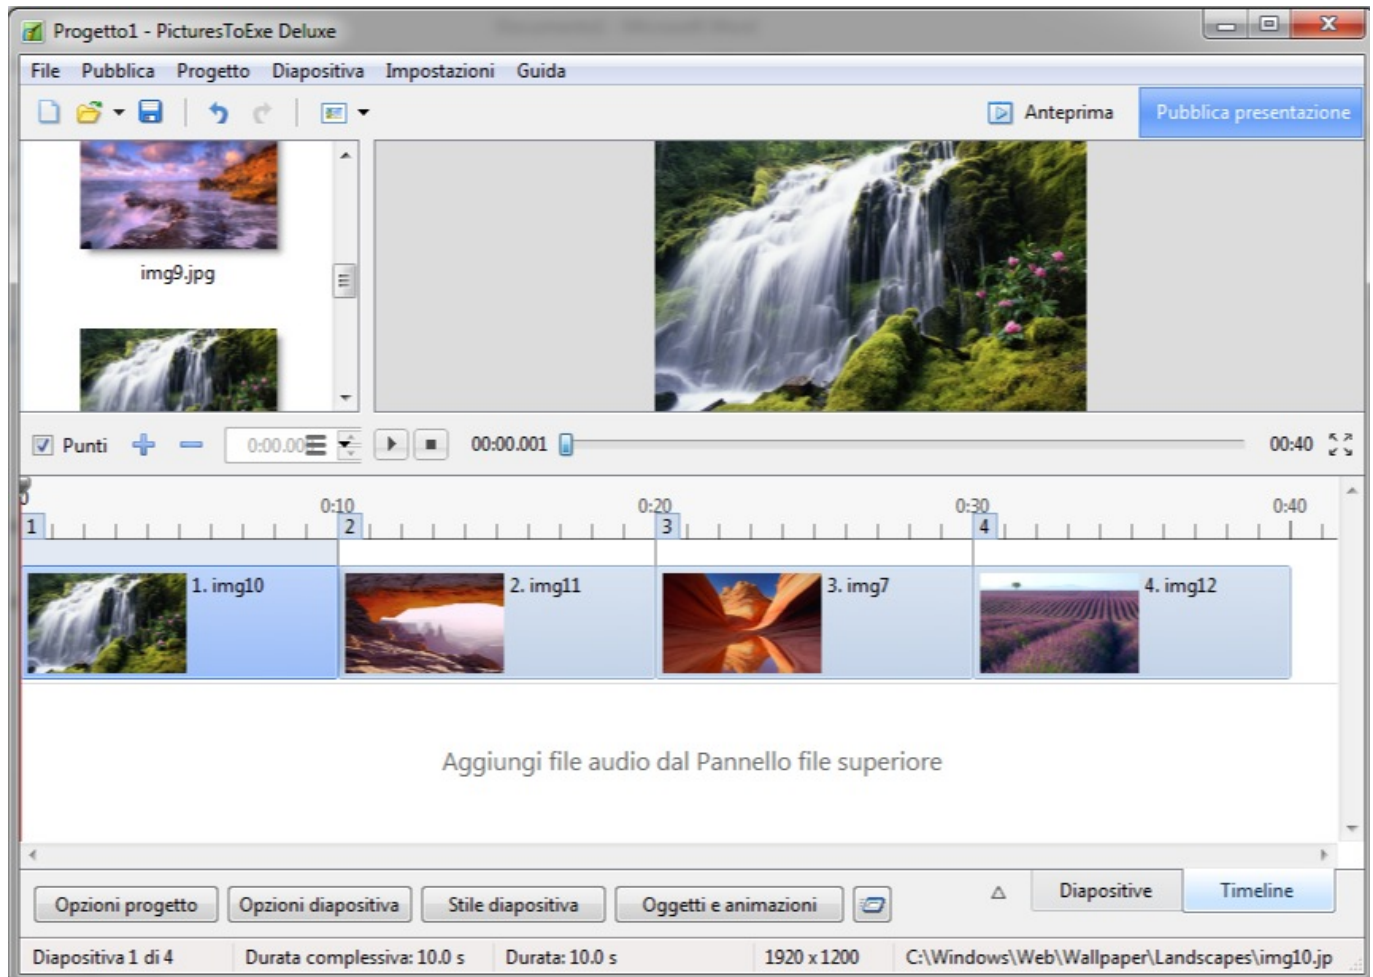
Progetto1 - PicturesToExe Deluxe

File Pubblica Progetto Diapositiva Impostazioni Guida

Anteprima Pubblica presentazione

img9.jpg

Punti 0:00.00 00:00.001 00:40

0:10 0:20 0:30 0:40
1 2 3 4

1. img10 2. img11 3. img7 4. img12

Aggiungi file audio dal Pannello file superiore

Opzioni progetto Opzioni diapositiva Stile diapositiva Oggetti e animazioni Diapositive Timeline

Diapositiva 1 di 4 Durata complessiva: 10.0 s Durata: 10.0 s 1920 x 1200 C:\Windows\Web\Wallpaper\Landscapes\img10.jp